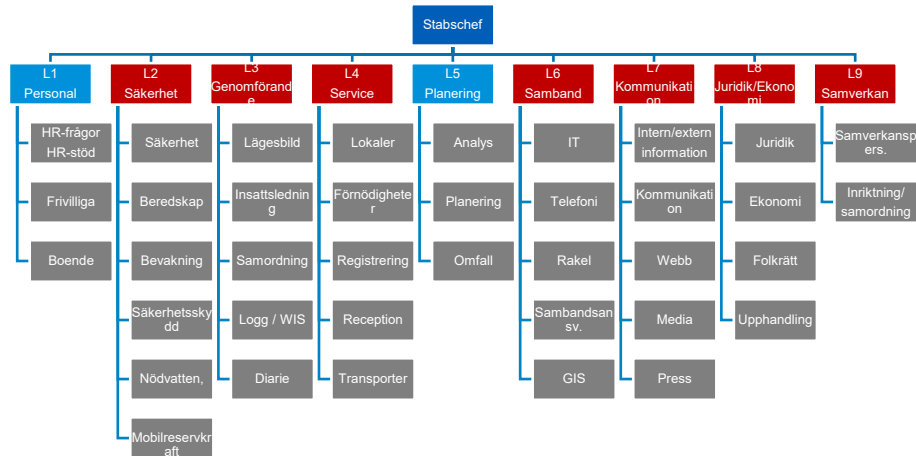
Stabschef

L1
Personal

HR-frågor
HR-stöd

Frivilliga

Boende

L2
Säkerhet

Säkerhet

Beredskap

Bevakning

Säkerhetsskydd

Nödvatten,

Mobilreservkraft

L3
Genomförande

Lägesbild

Insattsledning

Samordning

Logg / WIS

Diarie

L4
Service

Lokaler

Förnödigheter

Registrering

Reception

Transporter

L5
Planering

Analys

Planering

Omfall

L6
Samband

IT

Telefoni

Rakel

Sambandsansv.

GIS

L7
Kommunikation

Intern/extern information

Kommunikation

Webb

Media

Press

L8
Juridik/Ekonomi

Juridik

Ekonomi

Folkrätt

Upphandling

L9
Samverkan

Samverkanspers.

Inriktning/ samordning